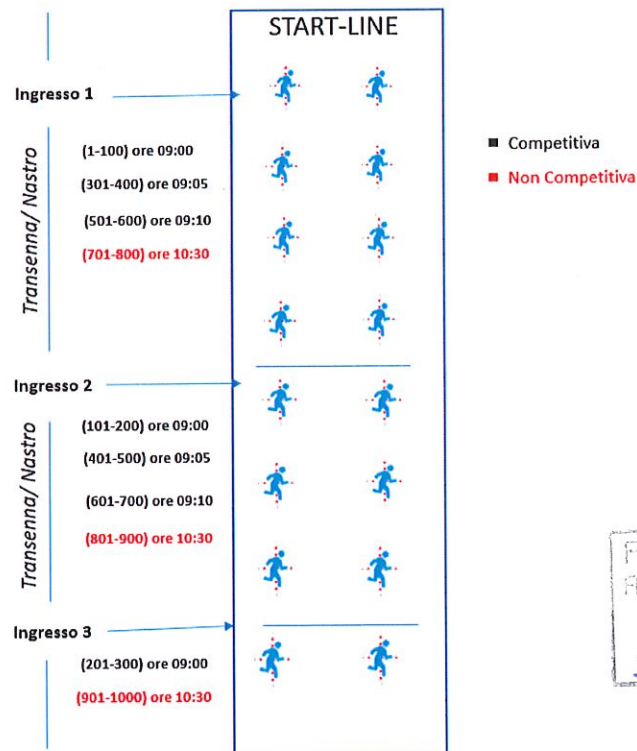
START-LINE

Ingresso 1

Transenna/ Nastro

(1-100) ore 09:00
(301-400) ore 09:05
(501-600) ore 09:10
(701-800) ore 10:30

■ Competitiva
■ Non Competitiva

Ingresso 2

Transenna/ Nastro

(101-200) ore 09:00
(401-500) ore 09:05
(601-700) ore 09:10
(801-900) ore 10:30

Ingresso 3

(201-300) ore 09:00
(901-1000) ore 10:30

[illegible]